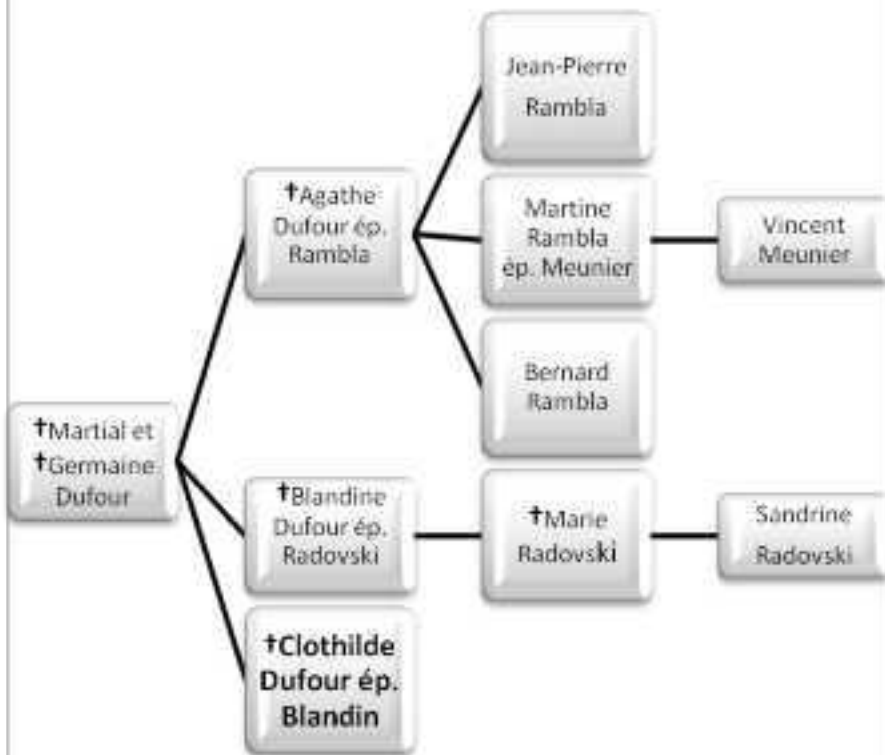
†Martial et †Germaine Dufour

†Agathe Dufour ép. Rambla

Jean-Pierre Rambla

Martine Rambla ép. Meunier

Vincent Meunier

Bernard Rambla

†Blandine Dufour ép. Radovski

†Marie Radovski

Sandrine Radovski

†Clothilde Dufour ép. Blandin